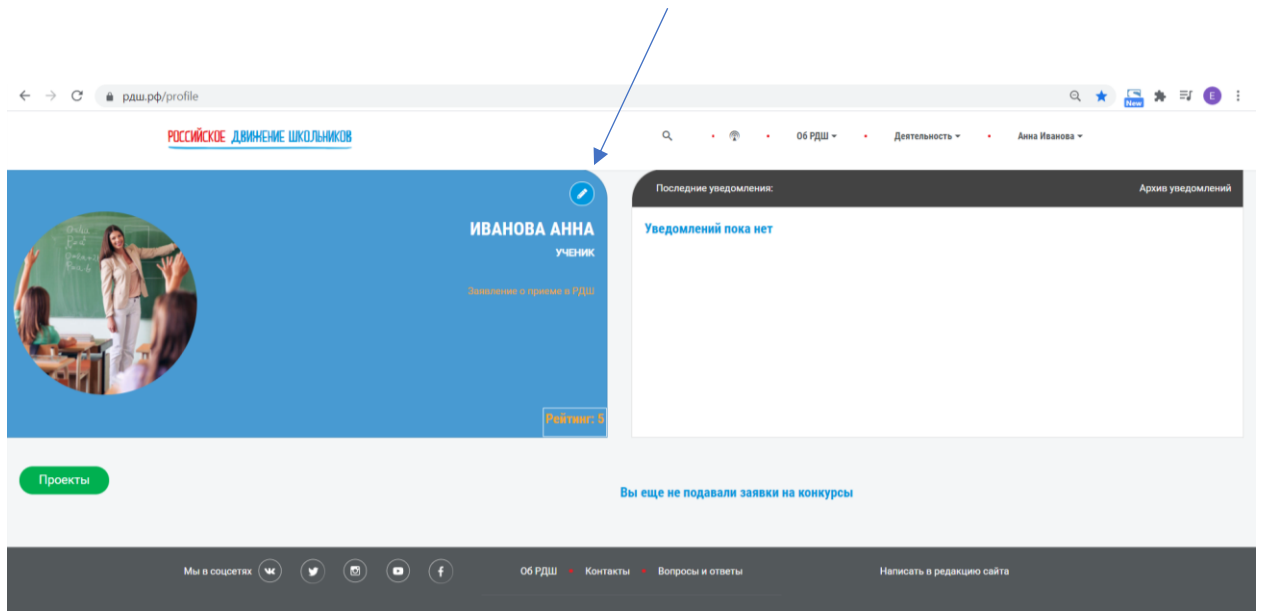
рдш.рф/profile

New

E

РОССИЙСКОЕ ДВИЖЕНИЕ ШКОЛЬНИКОВ

Об РДШ Деятельность Анна Иванова

ИВАНОВА АННА
УЧЕНИК

Заявление о приеме в РДШ

Рейтинг: 5

Последние уведомления:
Архив уведомлений

Уведомлений пока нет

Проекты

Вы еще не подавали заявки на конкурсы

Мы в соцсетях

Об РДШ Контакты Вопросы и ответы

Написать в редакцию сайта